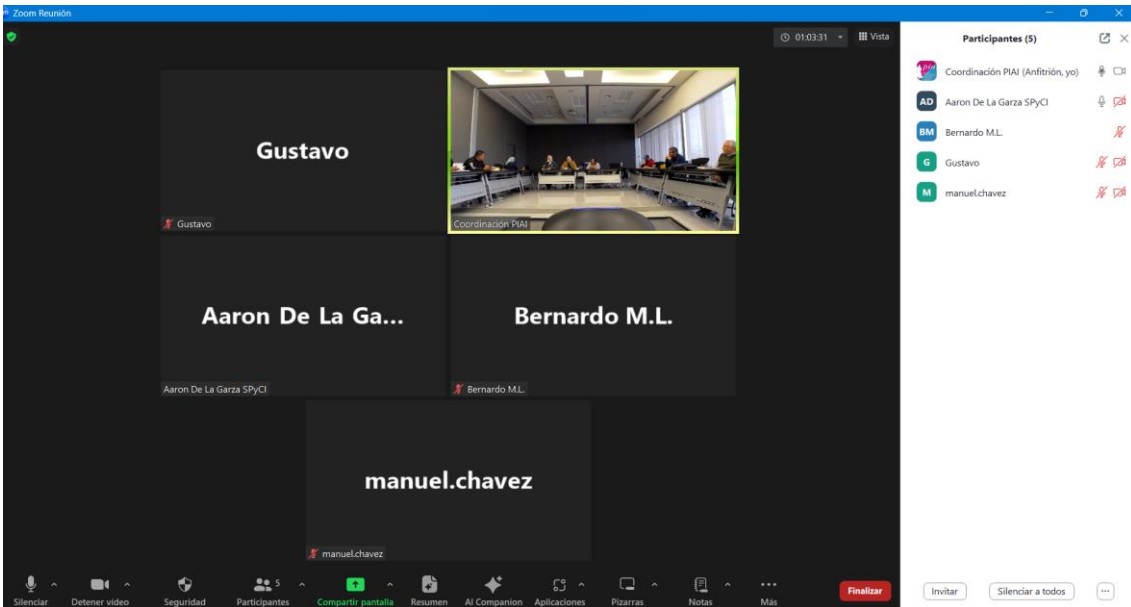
Zoom Reunión

01:03:31 Vista

Gustavo

Gustavo

Coordinación PIAI

Aaron De La Ga...

Aaron De La Garza SPyCI

Bernardo M.L.

Bernardo M.L.

manuel.chavez

manuel.chavez

Participantes (5)

PIAI Coordinación PIAI (Anfitrión, yo)

AD Aaron De La Garza SPyCI

BM Bernardo M.L.

G Gustavo

M manuel.chavez

Silenciar Detener video Seguridad 5 Participantes Compartir pantalla Resumen AI Companion Aplicaciones Pizarras Notas Más Finalizar

Invitar Silenciar a todos ...